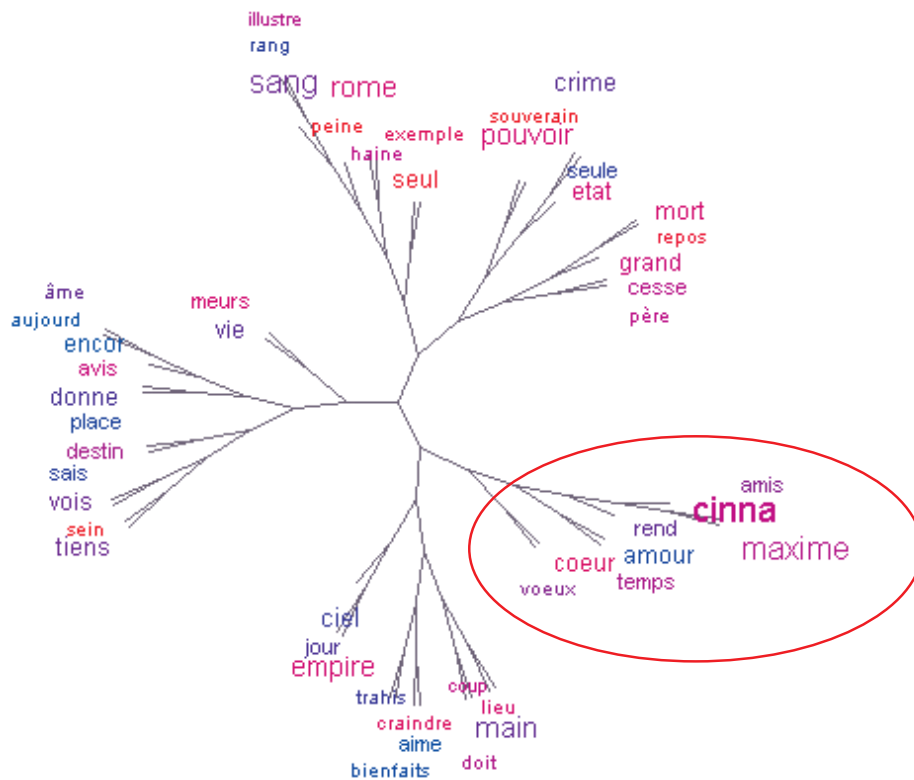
illustre
rang
sang
rome
crime
souverain
pouvoir
peine
exemple
haine
seul
seule
etat
mort
repos
grand
cesse
père
âme
aujourd
encor
avis
donne
place
destin
sais
vois
sein
tiens
meurs
vie
amis
cinna
rend
amour
maxime
coeur
temps
voeux
ciel
jour
empire
trahis
coup
lieu
craindre
main
aime
bienfaits
doit